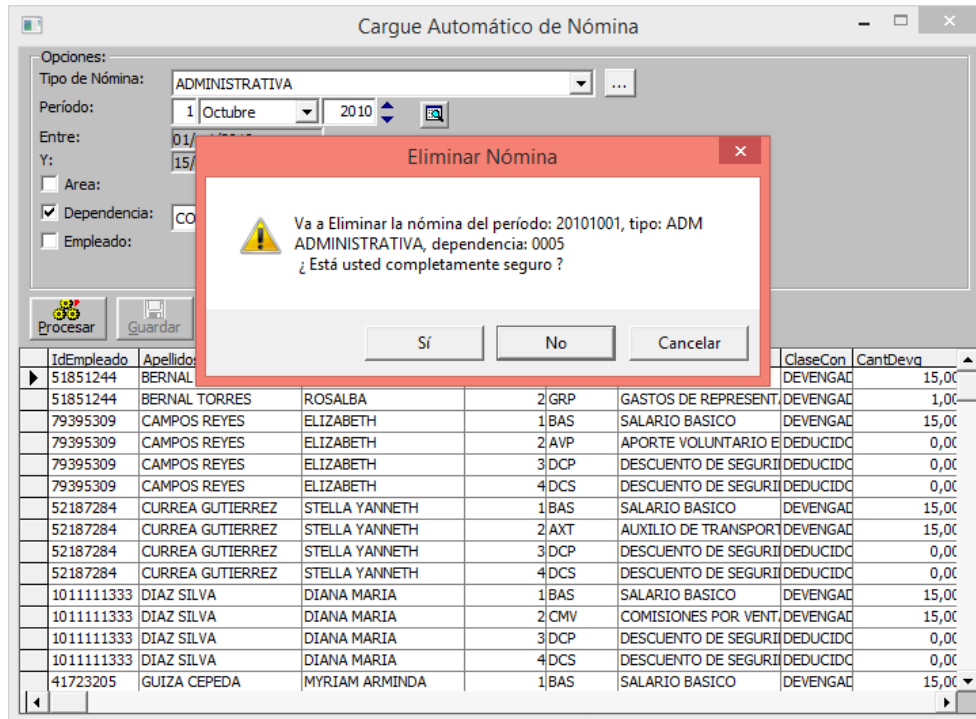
Cargue Automático de Nómina

Opciones:
Tipo de Nómina: ADMINISTRATIVA ...
Período: 1 Octubre 2010
Entre: 01/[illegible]
Y: 15/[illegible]
Area:
Dependencia: CO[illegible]
Empleado:

Procesar
Guardar

Eliminar Nómina

Va a Eliminar la nómina del período: 20101001, tipo: ADM ADMINISTRATIVA, dependencia: 0005
¿ Está usted completamente seguro ?

Sí
No
Cancelar

| IdEmpleado | Apellidos | | | | | ClaseCon | CantDevg |
|---|---|---|---|---|---|---|---|
| 51851244 | BERNAL | | | | | DEVENGAD | 15,00 |
| 51851244 | BERNAL TORRES | ROSALBA | 2 | GRP | GASTOS DE REPRESENT. | DEVENGAD | 1,00 |
| 79395309 | CAMPOS REYES | ELIZABETH | 1 | BAS | SALARIO BASICO | DEVENGAD | 15,00 |
| 79395309 | CAMPOS REYES | ELIZABETH | 2 | AVP | APORTE VOLUNTARIO E | DEDUCIDO | 0,00 |
| 79395309 | CAMPOS REYES | ELIZABETH | 3 | DCP | DESCUENTO DE SEGURI | DEDUCIDO | 0,00 |
| 79395309 | CAMPOS REYES | ELIZABETH | 4 | DCS | DESCUENTO DE SEGURI | DEDUCIDO | 0,00 |
| 52187284 | CURREA GUTIERREZ | STELLA YANNETH | 1 | BAS | SALARIO BASICO | DEVENGAD | 15,00 |
| 52187284 | CURREA GUTIERREZ | STELLA YANNETH | 2 | AXT | AUXILIO DE TRANSPORT | DEVENGAD | 15,00 |
| 52187284 | CURREA GUTIERREZ | STELLA YANNETH | 3 | DCP | DESCUENTO DE SEGURI | DEDUCIDO | 0,00 |
| 52187284 | CURREA GUTIERREZ | STELLA YANNETH | 4 | DCS | DESCUENTO DE SEGURI | DEDUCIDO | 0,00 |
| 1011111333 | DIAZ SILVA | DIANA MARIA | 1 | BAS | SALARIO BASICO | DEVENGAD | 15,00 |
| 1011111333 | DIAZ SILVA | DIANA MARIA | 2 | CMV | COMISIONES POR VENT. | DEVENGAD | 15,00 |
| 1011111333 | DIAZ SILVA | DIANA MARIA | 3 | DCP | DESCUENTO DE SEGURI | DEDUCIDO | 0,00 |
| 1011111333 | DIAZ SILVA | DIANA MARIA | 4 | DCS | DESCUENTO DE SEGURI | DEDUCIDO | 0,00 |
| 41723205 | GUIZA CEPEDA | MYRIAM ARMINDA | 1 | BAS | SALARIO BASICO | DEVENGAD | 15,00 |